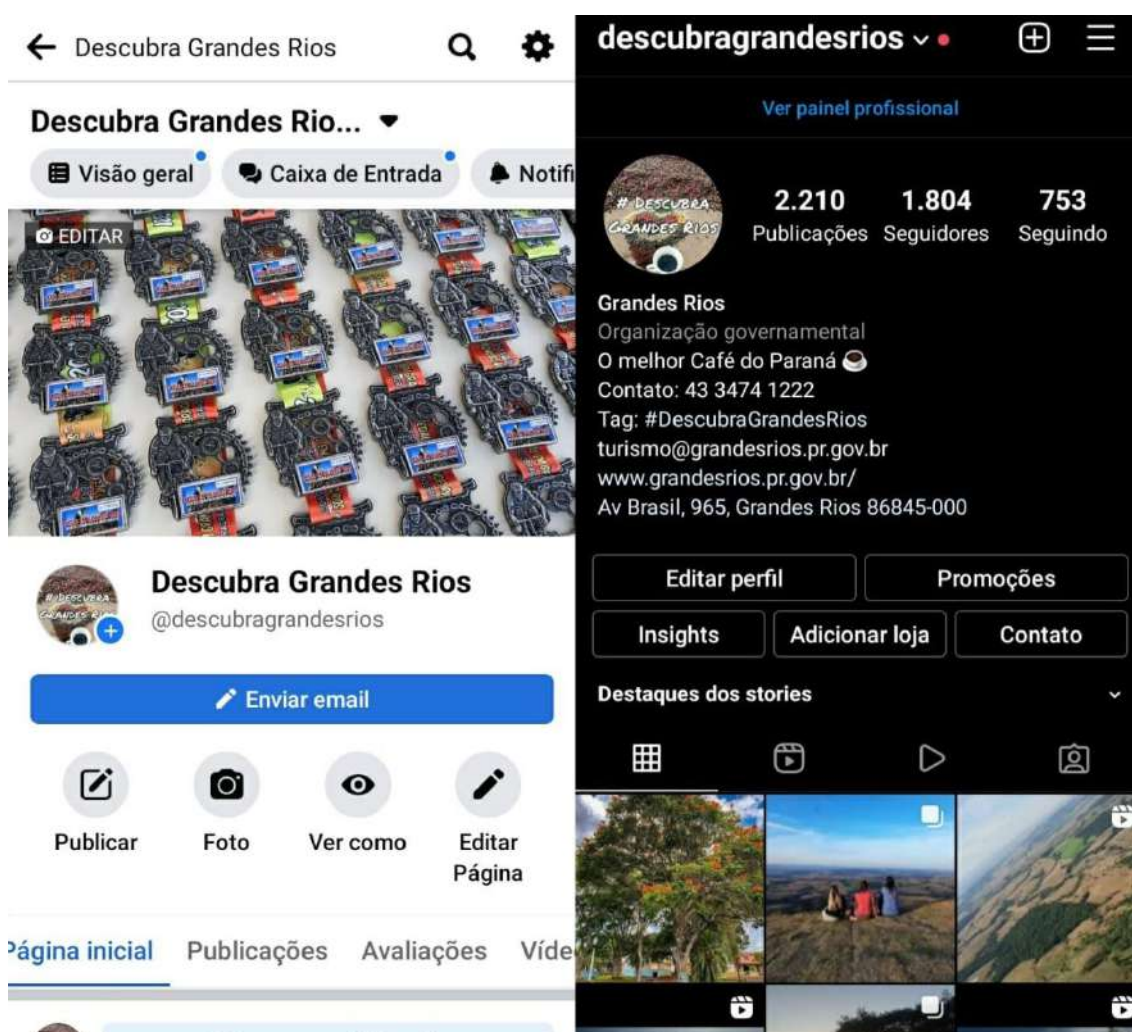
Descubra Grandes Rios

Descubra Grandes Rio...

Visão geral Caixa de Entrada Notifi

EDITAR

Descubra Grandes Rios
@descubragrandesrios

Enviar email

Publicar Foto Ver como Editar Página

ágina inicial Publicações Avaliações Víde

descubragrandesrios

Ver painel profissional

# DESCUBRA GRANDES RIOS

2.210 Publicações
1.804 Seguidores
753 Seguindo

Grandes Rios
Organização governamental
O melhor Café do Paraná
Contato: 43 3474 1222
Tag: #DescubraGrandesRios
turismo@grandesrios.pr.gov.br
www.grandesrios.pr.gov.br/
Av Brasil, 965, Grandes Rios 86845-000

Editar perfil
Promoções
Insights
Adicionar loja
Contato

Destaques dos stories